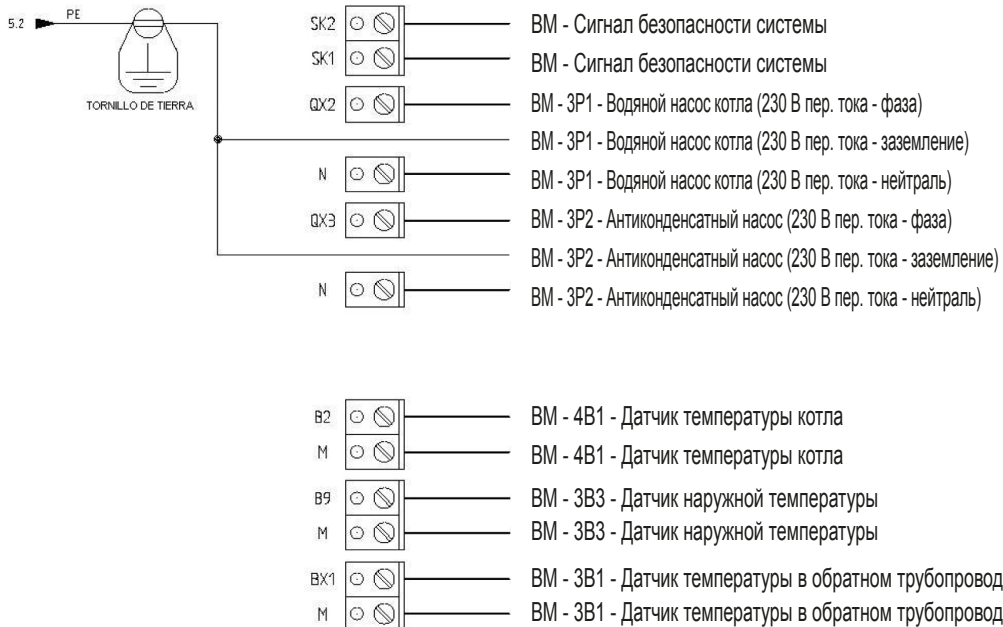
5.2 PE

TORNILLO DE TIERRA

SK2 ВМ - Сигнал безопасности системы
SK1 ВМ - Сигнал безопасности системы
QX2 ВМ - 3P1 - Водяной насос котла (230 В пер. тока - фаза)
ВМ - 3P1 - Водяной насос котла (230 В пер. тока - заземление)
N ВМ - 3P1 - Водяной насос котла (230 В пер. тока - нейтраль)
QX3 ВМ - 3P2 - Антиконденсатный насос (230 В пер. тока - фаза)
ВМ - 3P2 - Антиконденсатный насос (230 В пер. тока - заземление)
N ВМ - 3P2 - Антиконденсатный насос (230 В пер. тока - нейтраль)

B2 ВМ - 4B1 - Датчик температуры котла
M ВМ - 4B1 - Датчик температуры котла
B9 ВМ - 3B3 - Датчик наружной температуры
M ВМ - 3B3 - Датчик наружной температуры
BX1 ВМ - 3B1 - Датчик температуры в обратном трубопровод
M ВМ - 3B1 - Датчик температуры в обратном трубопровод